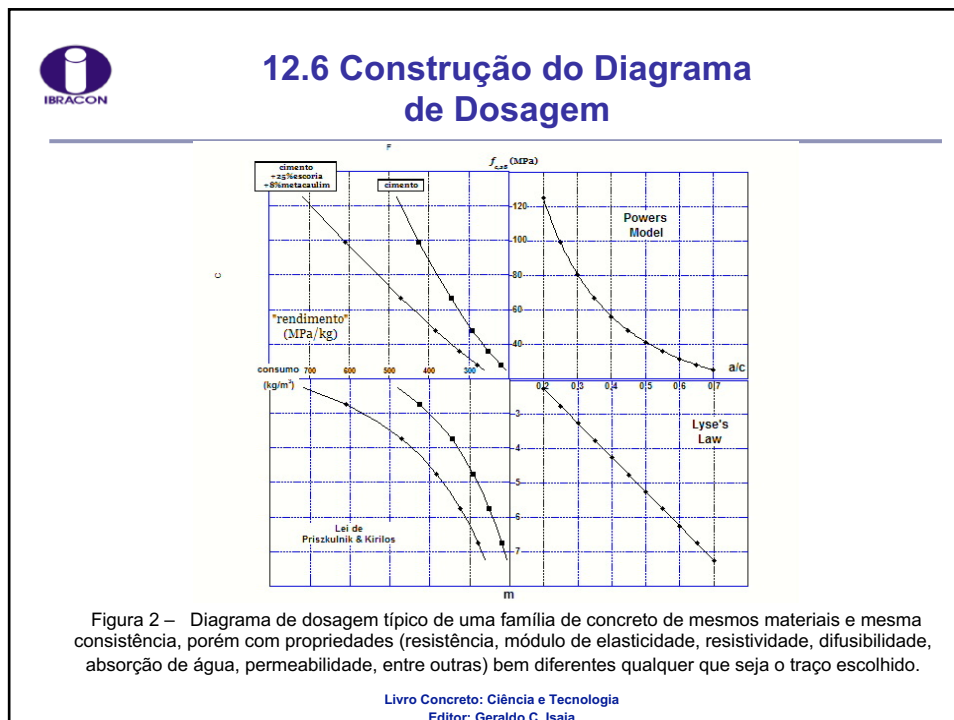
IBRACON

12.6 Construção do Diagrama de Dosagem

F

$f_{c,28}$ (MPa)

cimento +25%escoria +8%metacaulim

cimento

120

100

80

60

40

Powers Model

c

"rendimento" (MPa/kg)

consumo (kg/m³)

700 600 500 400 300

a/c

0.2 0.3 0.4 0.5 0.6 0.7

3

4

5

6

7

Lyse's Law

Lei de Priszkulnik & Kirilos

m

Figura 2 – Diagrama de dosagem típico de uma família de concreto de mesmos materiais e mesma consistência, porém com propriedades (resistência, módulo de elasticidade, resistividade, difusibilidade, absorção de água, permeabilidade, entre outras) bem diferentes qualquer que seja o traço escolhido.

Livro Concreto: Ciência e Tecnologia
Editor: Geraldo C. Isaia